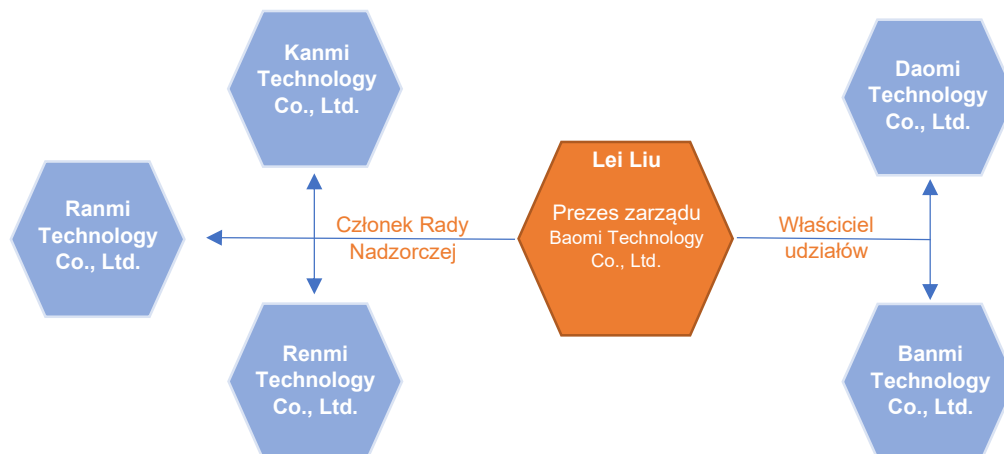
Kanmi Technology Co., Ltd.

Daomi Technology Co., Ltd.

Ranmi Technology Co., Ltd.

Członek Rady Nadzorczej

Lei Liu

Prezes zarządu Baomi Technology Co., Ltd.

Właściciel udziałów

Renmi Technology Co., Ltd.

Banmi Technology Co., Ltd.